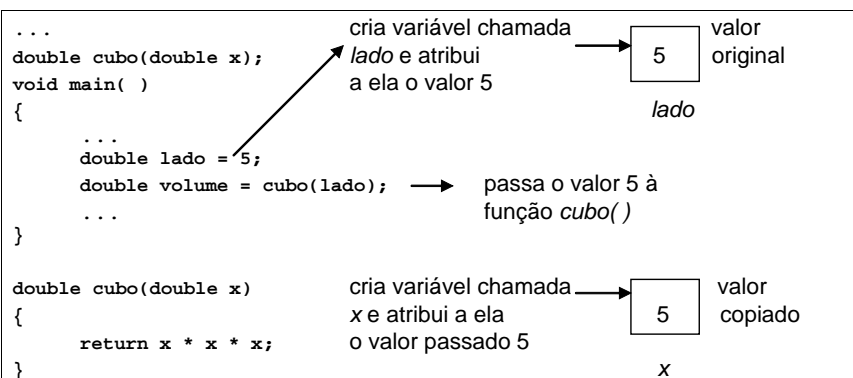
...
double cubo(double x);
void main( )
{
...
double lado = 5;
double volume = cubo(lado);
...
}

cria variável chamada *lado* e atribui a ela o valor 5

5

valor original

*lado*

passa o valor 5 à função *cubo( )*

double cubo(double x)
{
return x * x * x;
}

cria variável chamada *x* e atribui a ela o valor passado 5

5

valor copiado

*x*